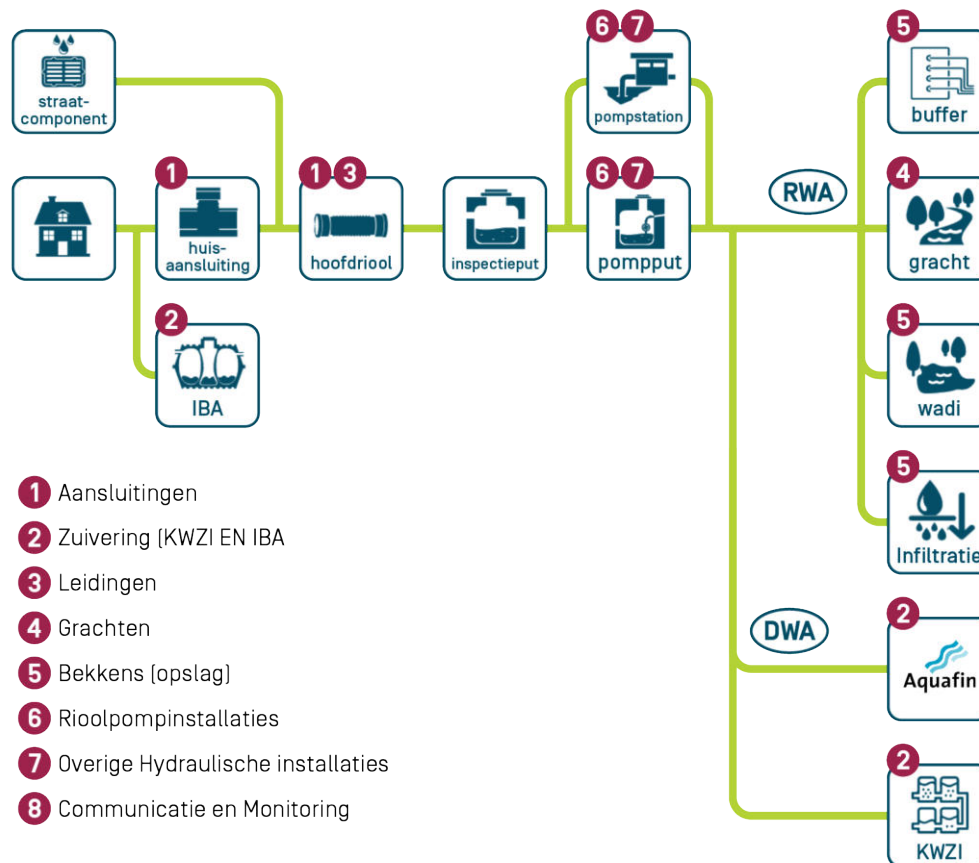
straat-component

1
huis-aansluiting

1 3
hoofdriool

inspectieput

6 7
pompstation

6 7
pompput

RWA

5
buffer

4
gracht

5
wadi

5
Infiltratie

2
IBA

DWA

2
Aquafin

2
KWZI

1 Aansluitingen
2 Zuivering (KWZI EN IBA
3 Leidingen
4 Grachten
5 Bekkens (opslag)
6 Rioolpompinstallaties
7 Overige Hydraulische installaties
8 Communicatie en Monitoring